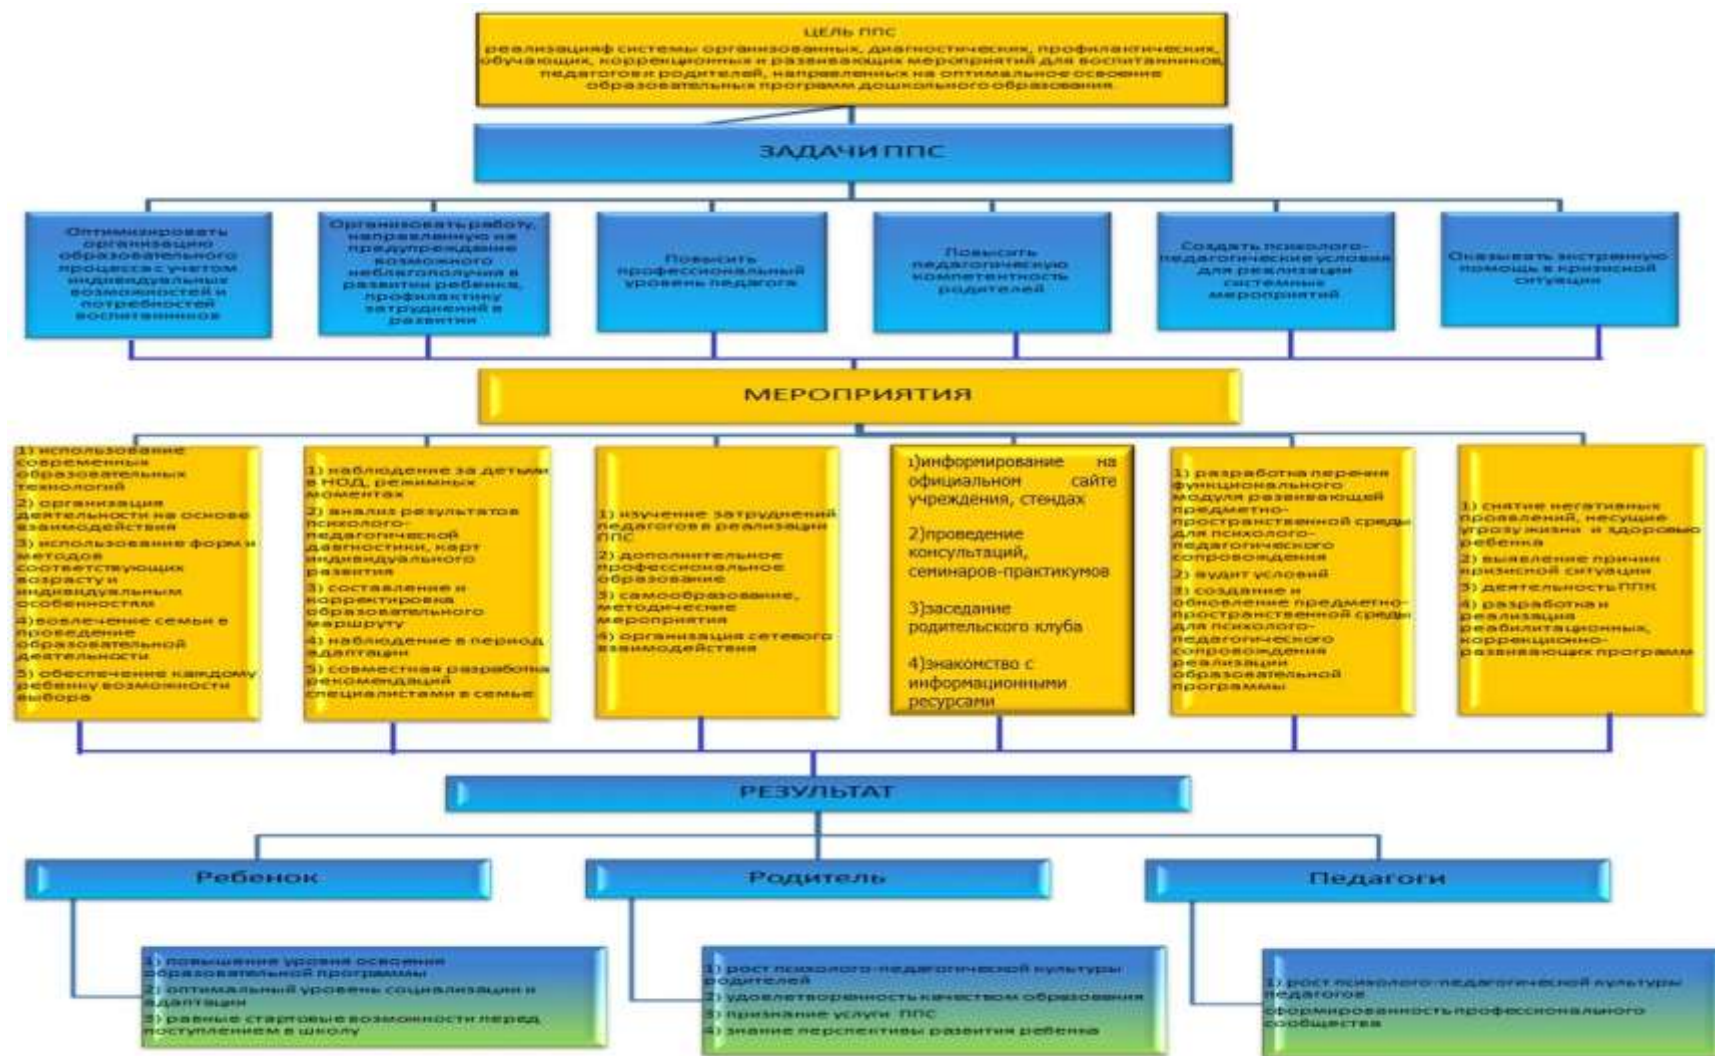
ЦЕЛЬ ППС
реализацияф системы организованных, диагностических, профилактических, обучающих, коррекционных и развивающих мероприятий для воспитанников, педагогов и родителей, направленных на оптимальное освоение образовательных программ дошкольного образования.

ЗАДАЧИ ППС

Оптимизировать организацию образовательного процесса с учетом индивидуальных возможностей и потребностей воспитанников

Организовать работу, направленную на предупреждение возможного неблагополучия в развитии ребенка, профилактику затруднений в развитии

Повысить профессиональный уровень педагога

Повысить педагогическую компетентность родителей

Создать психолого-педагогические условия для реализации системных мероприятий

Оказывать экстренную помощь в кризисной ситуации

МЕРОПРИЯТИЯ

1) использование современных образовательных технологий
2) организация деятельности на основе взаимодействия
3) использование форм и методов соответствующих возрасту и индивидуальным особенностям
4) вовлечение семьи в проведение образовательной деятельности
5) обеспечение каждому ребенку возможности выбора

1) наблюдение за детьми в НОД, режимных моментах
2) анализ результатов психолого-педагогической диагностики, карт индивидуального развития
3) составление и корректировка образовательного маршруту
4) наблюдение в период адаптации
5) совместная разработка рекомендаций специалистами в семье

1) изучение затруднений педагогов в реализации ППС
2) дополнительное профессиональное образование
3) самообразование, методические мероприятия
4) организация сетевого взаимодействия

1)информирование на официальном сайте учреждения, стендах
2)проведение консультаций, семинаров-практикумов
3)заседание родительского клуба
4)знакомство с информационными ресурсами

1) разработка перечня функционального модуля развивающей предметно-пространственной среды для психолого-педагогического сопровождения
2) аудит условий
3) создание и обновление предметно-пространственной среды для психолого-педагогического сопровождения реализации образовательной программы

1) снятие негативных проявлений, несущие угрозу жизни и здоровью ребенка
2) выявление причин кризисной ситуации
3) деятельность ППК
4) разработка и реализация реабилитационных, коррекционно-развивающих программ

РЕЗУЛЬТАТ

Ребенок

Родитель

Педагоги

1) повышение уровня освоения образовательной программы
2) оптимальный уровень социализации и адаптации
3) равные стартовые возможности перед поступлением в школу

1) рост психолого-педагогической культуры родителей
2) удовлетворенность качеством образования
3) признание услуги ППС
4) знание перспективы развития ребенка

1) рост психолого-педагогической культуры педагогов
сформированность профессионального сообщества